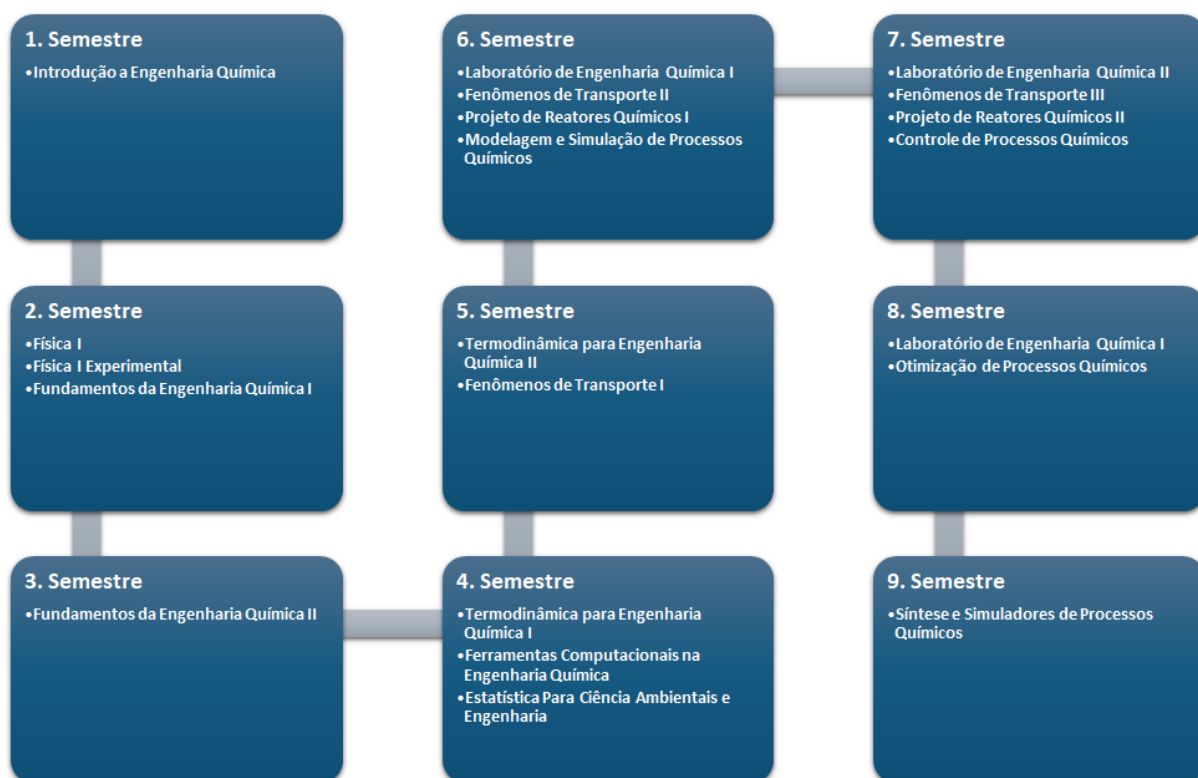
1. Semestre

•Introdução a Engenharia Química

2. Semestre

•Física I
•Física I Experimental
•Fundamentos da Engenharia Química I

3. Semestre

•Fundamentos da Engenharia Química II

4. Semestre

•Termodinâmica para Engenharia Química I
•Ferramentas Computacionais na Engenharia Química
•Estatística Para Ciência Ambientais e Engenharia

5. Semestre

•Termodinâmica para Engenharia Química II
•Fenômenos de Transporte I

6. Semestre

•Laboratório de Engenharia Química I
•Fenômenos de Transporte II
•Projeto de Reatores Químicos I
•Modelagem e Simulação de Processos Químicos

7. Semestre

•Laboratório de Engenharia Química II
•Fenômenos de Transporte III
•Projeto de Reatores Químicos II
•Controle de Processos Químicos

8. Semestre

•Laboratório de Engenharia Química I
•Otimização de Processos Químicos

9. Semestre

•Síntese e Simuladores de Processos Químicos